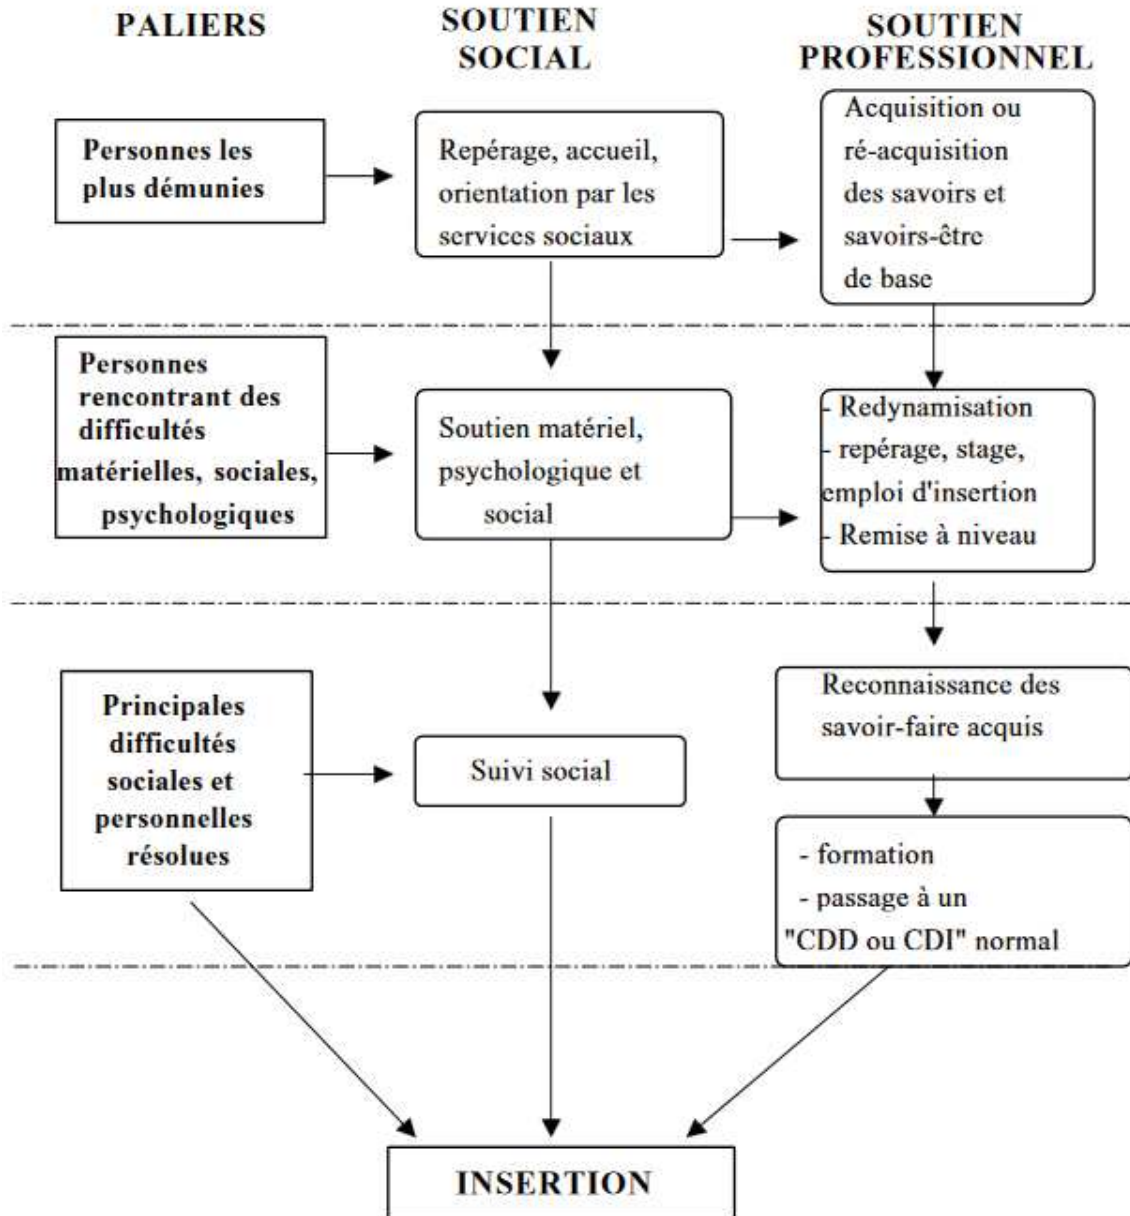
PALIERS

SOUTIEN SOCIAL

SOUTIEN PROFESSIONNEL

Personnes les plus démunies

Repérage, accueil, orientation par les services sociaux

Acquisition ou ré-acquisition des savoirs et savoirs-être de base

Personnes rencontrant des difficultés matérielles, sociales, psychologiques

Soutien matériel, psychologique et social

- Redynamisation
- repérage, stage, emploi d'insertion
- Remise à niveau

Principales difficultés sociales et personnelles résolues

Suivi social

Reconnaissance des savoir-faire acquis

- formation
- passage à un "CDD ou CDI" normal

INSERTION